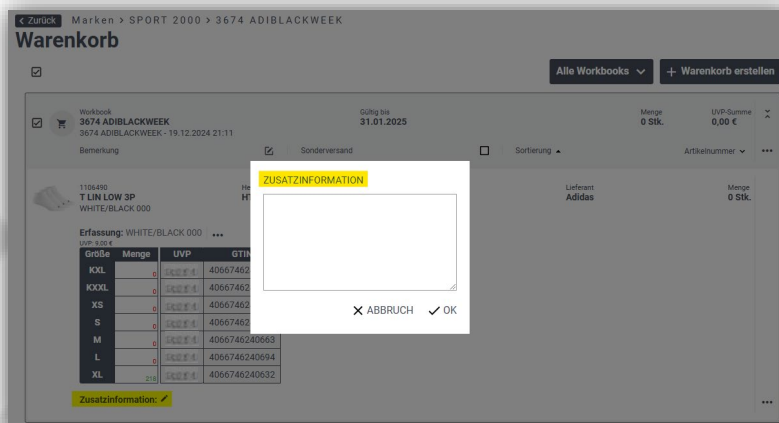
< Zurück Marken > SPORT 2000 > 3674 ADIBLACKWEEK

Warenkorb

Alle Workbooks

+ Warenkorb erstellen

Workbook
3674 ADIBLACKWEEK
3674 ADIBLACKWEEK - 19.12.2024 21:11

Gültig bis
31.01.2025

Menge
0 Stk.

UVP-Summe
0,00 €

Bemerkung

Sonderversand

Sortierung ▲

Artikelnummer

1106490
T LIN LOW 3P
WHITE/BLACK 000

He
H

Lieferant
Adidas

Menge
0 Stk.

Erfassung: WHITE/BLACK 000 •••
UVP: 9,00 €

| Größe | Menge | UVP | GTIN |
|---|---|---|---|
| KXL | 0 | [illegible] | 40667462 |
| KXXL | 0 | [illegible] | 40667462 |
| XS | 0 | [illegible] | 40667462 |
| S | 0 | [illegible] | 40667462 |
| M | 0 | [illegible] | 4066746240663 |
| L | 0 | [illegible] | 4066746240694 |
| XL | 210 | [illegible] | 4066746240632 |

Zusatzinformation:

ZUSATZINFORMATION

✕ ABBRUCH ✓ OK